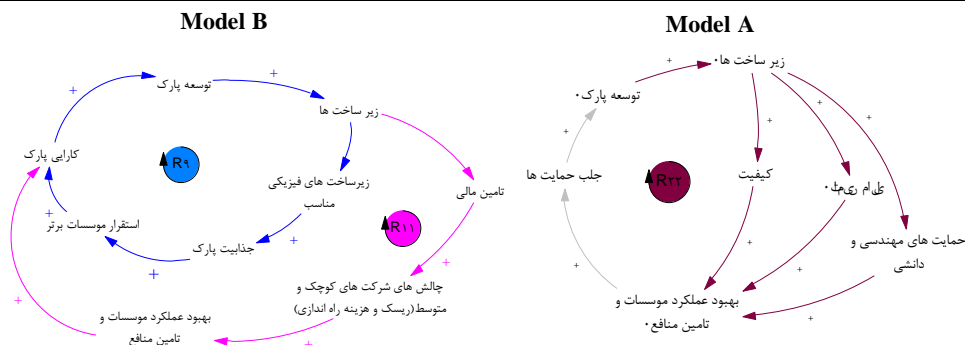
Model B

توسعه پارک
زیر ساخت ها
کارایی پارک
R۹
زیرساخت های فیزیکی مناسب
تامین مالی
R۱۱
استقرار موسسات برتر
جذابیت پارک
چالش های شرکت های کوچک و متوسط(ریسک و هزینه راه اندازی)
بهبود عملکرد موسسات و تامین منافع
+
+
+
+
+
+
+
+
+
+

Model A

توسعه پارک۰
زیر ساخت ها۰
جلب حمایت ها
R۲۲
کیفیت
نظام ریسک۰
حمایت های مهندسی و دانشی
بهبود عملکرد موسسات و تامین منافع۰
+
+
+
+
+
+
+
+
+
+